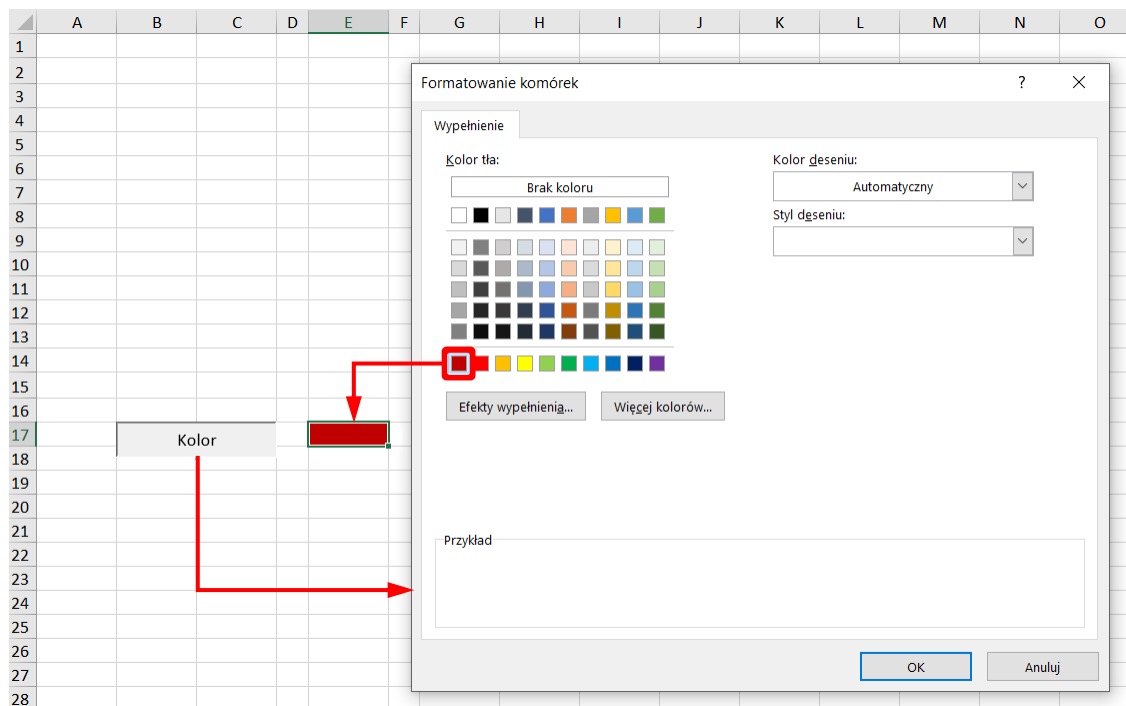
| | A | B | C | D | E | F | G | H | I | J | K | L | M | N | O |
|---|---|---|---|---|---|---|---|---|---|---|---|---|---|---|---|
| 1 | | | | | | | | | | | | | | | |
| 2 | | | | | | | | | | | | | | | |
| 3 | | | | | | | | | | | | | | | |
| 4 | | | | | | | | | | | | | | | |
| 5 | | | | | | | | | | | | | | | |
| 6 | | | | | | | | | | | | | | | |
| 7 | | | | | | | | | | | | | | | |
| 8 | | | | | | | | | | | | | | | |
| 9 | | | | | | | | | | | | | | | |
| 10 | | | | | | | | | | | | | | | |
| 11 | | | | | | | | | | | | | | | |
| 12 | | | | | | | | | | | | | | | |
| 13 | | | | | | | | | | | | | | | |
| 14 | | | | | | | | | | | | | | | |
| 15 | | | | | | | | | | | | | | | |
| 16 | | | | | | | | | | | | | | | |
| 17 | | Kolor | | | | | | | | | | | | | |
| 18 | | | | | | | | | | | | | | | |
| 19 | | | | | | | | | | | | | | | |
| 20 | | | | | | | | | | | | | | | |
| 21 | | | | | | | | | | | | | | | |
| 22 | | | | | | | | | | | | | | | |
| 23 | | | | | | | | | | | | | | | |
| 24 | | | | | | | | | | | | | | | |
| 25 | | | | | | | | | | | | | | | |
| 26 | | | | | | | | | | | | | | | |
| 27 | | | | | | | | | | | | | | | |
| 28 | | | | | | | | | | | | | | | |

Formatowanie komórek
?
×
Wypełnienie
Kolor tła:
Brak koloru
Efekty wypełnienia...
Więcej kolorów...
Kolor deseniu:
Automatyczny
Styl deseniu:
Przykład
OK
Anuluj